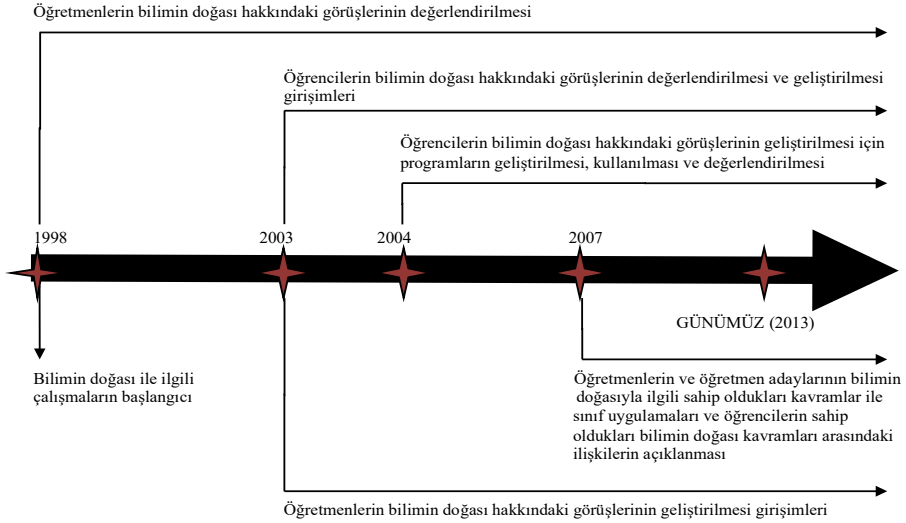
Öğretmenlerin bilimin doğası hakkındaki görüşlerinin değerlendirilmesi

Öğrencilerin bilimin doğası hakkındaki görüşlerinin değerlendirilmesi ve geliştirilmesi girişimleri

Öğrencilerin bilimin doğası hakkındaki görüşlerinin geliştirilmesi için programların geliştirilmesi, kullanılması ve değerlendirilmesi

1998

2003

2004

2007

GÜNÜMÜZ (2013)

Bilimin doğası ile ilgili çalışmaların başlangıcı

Öğretmenlerin ve öğretmen adaylarının bilimin doğasıyla ilgili sahip oldukları kavramlar ile sınıf uygulamaları ve öğrencilerin sahip oldukları bilimin doğası kavramları arasındaki ilişkilerin açıklanması

Öğretmenlerin bilimin doğası hakkındaki görüşlerinin geliştirilmesi girişimleri